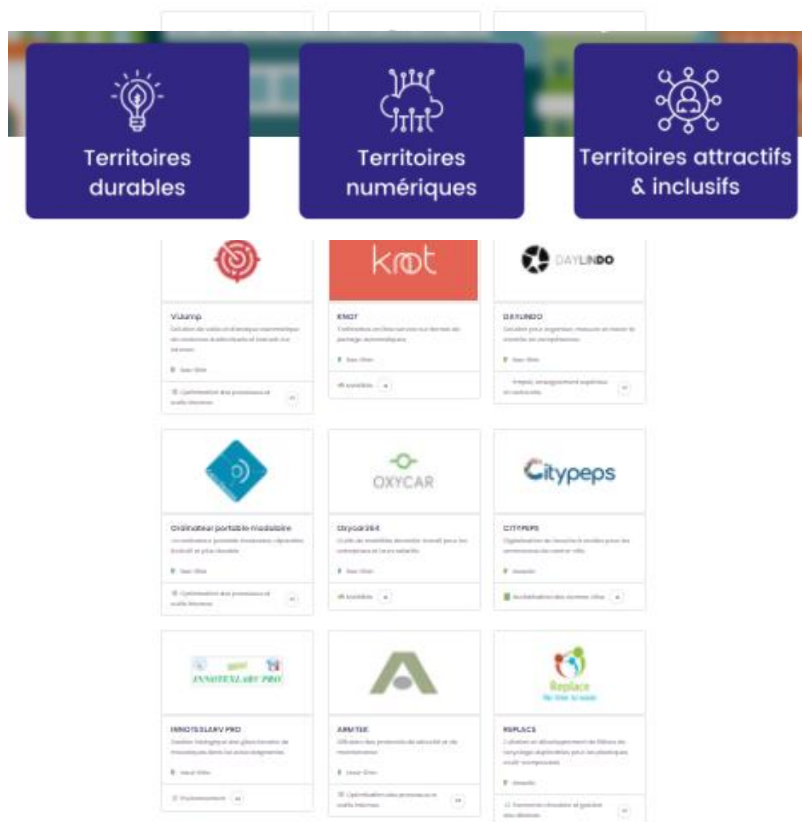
Territoires durables

Territoires numériques

Territoires attractifs & inclusifs

knot

DAYLINDO

Viuump

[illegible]

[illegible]

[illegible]

KNOT

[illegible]

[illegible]

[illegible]

DAYLINDO

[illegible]

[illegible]

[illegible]

OXYCAR

Citypeps

Ordinateur portable modulaire

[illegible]

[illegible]

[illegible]

Oxycar364

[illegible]

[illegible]

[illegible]

CITYPEPS

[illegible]

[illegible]

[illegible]

INNOTEXLABV PRO

Replace

INNOTEXLABV PRO

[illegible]

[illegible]

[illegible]

ARM'TEK

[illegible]

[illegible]

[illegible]

REPLACE

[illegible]

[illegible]

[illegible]